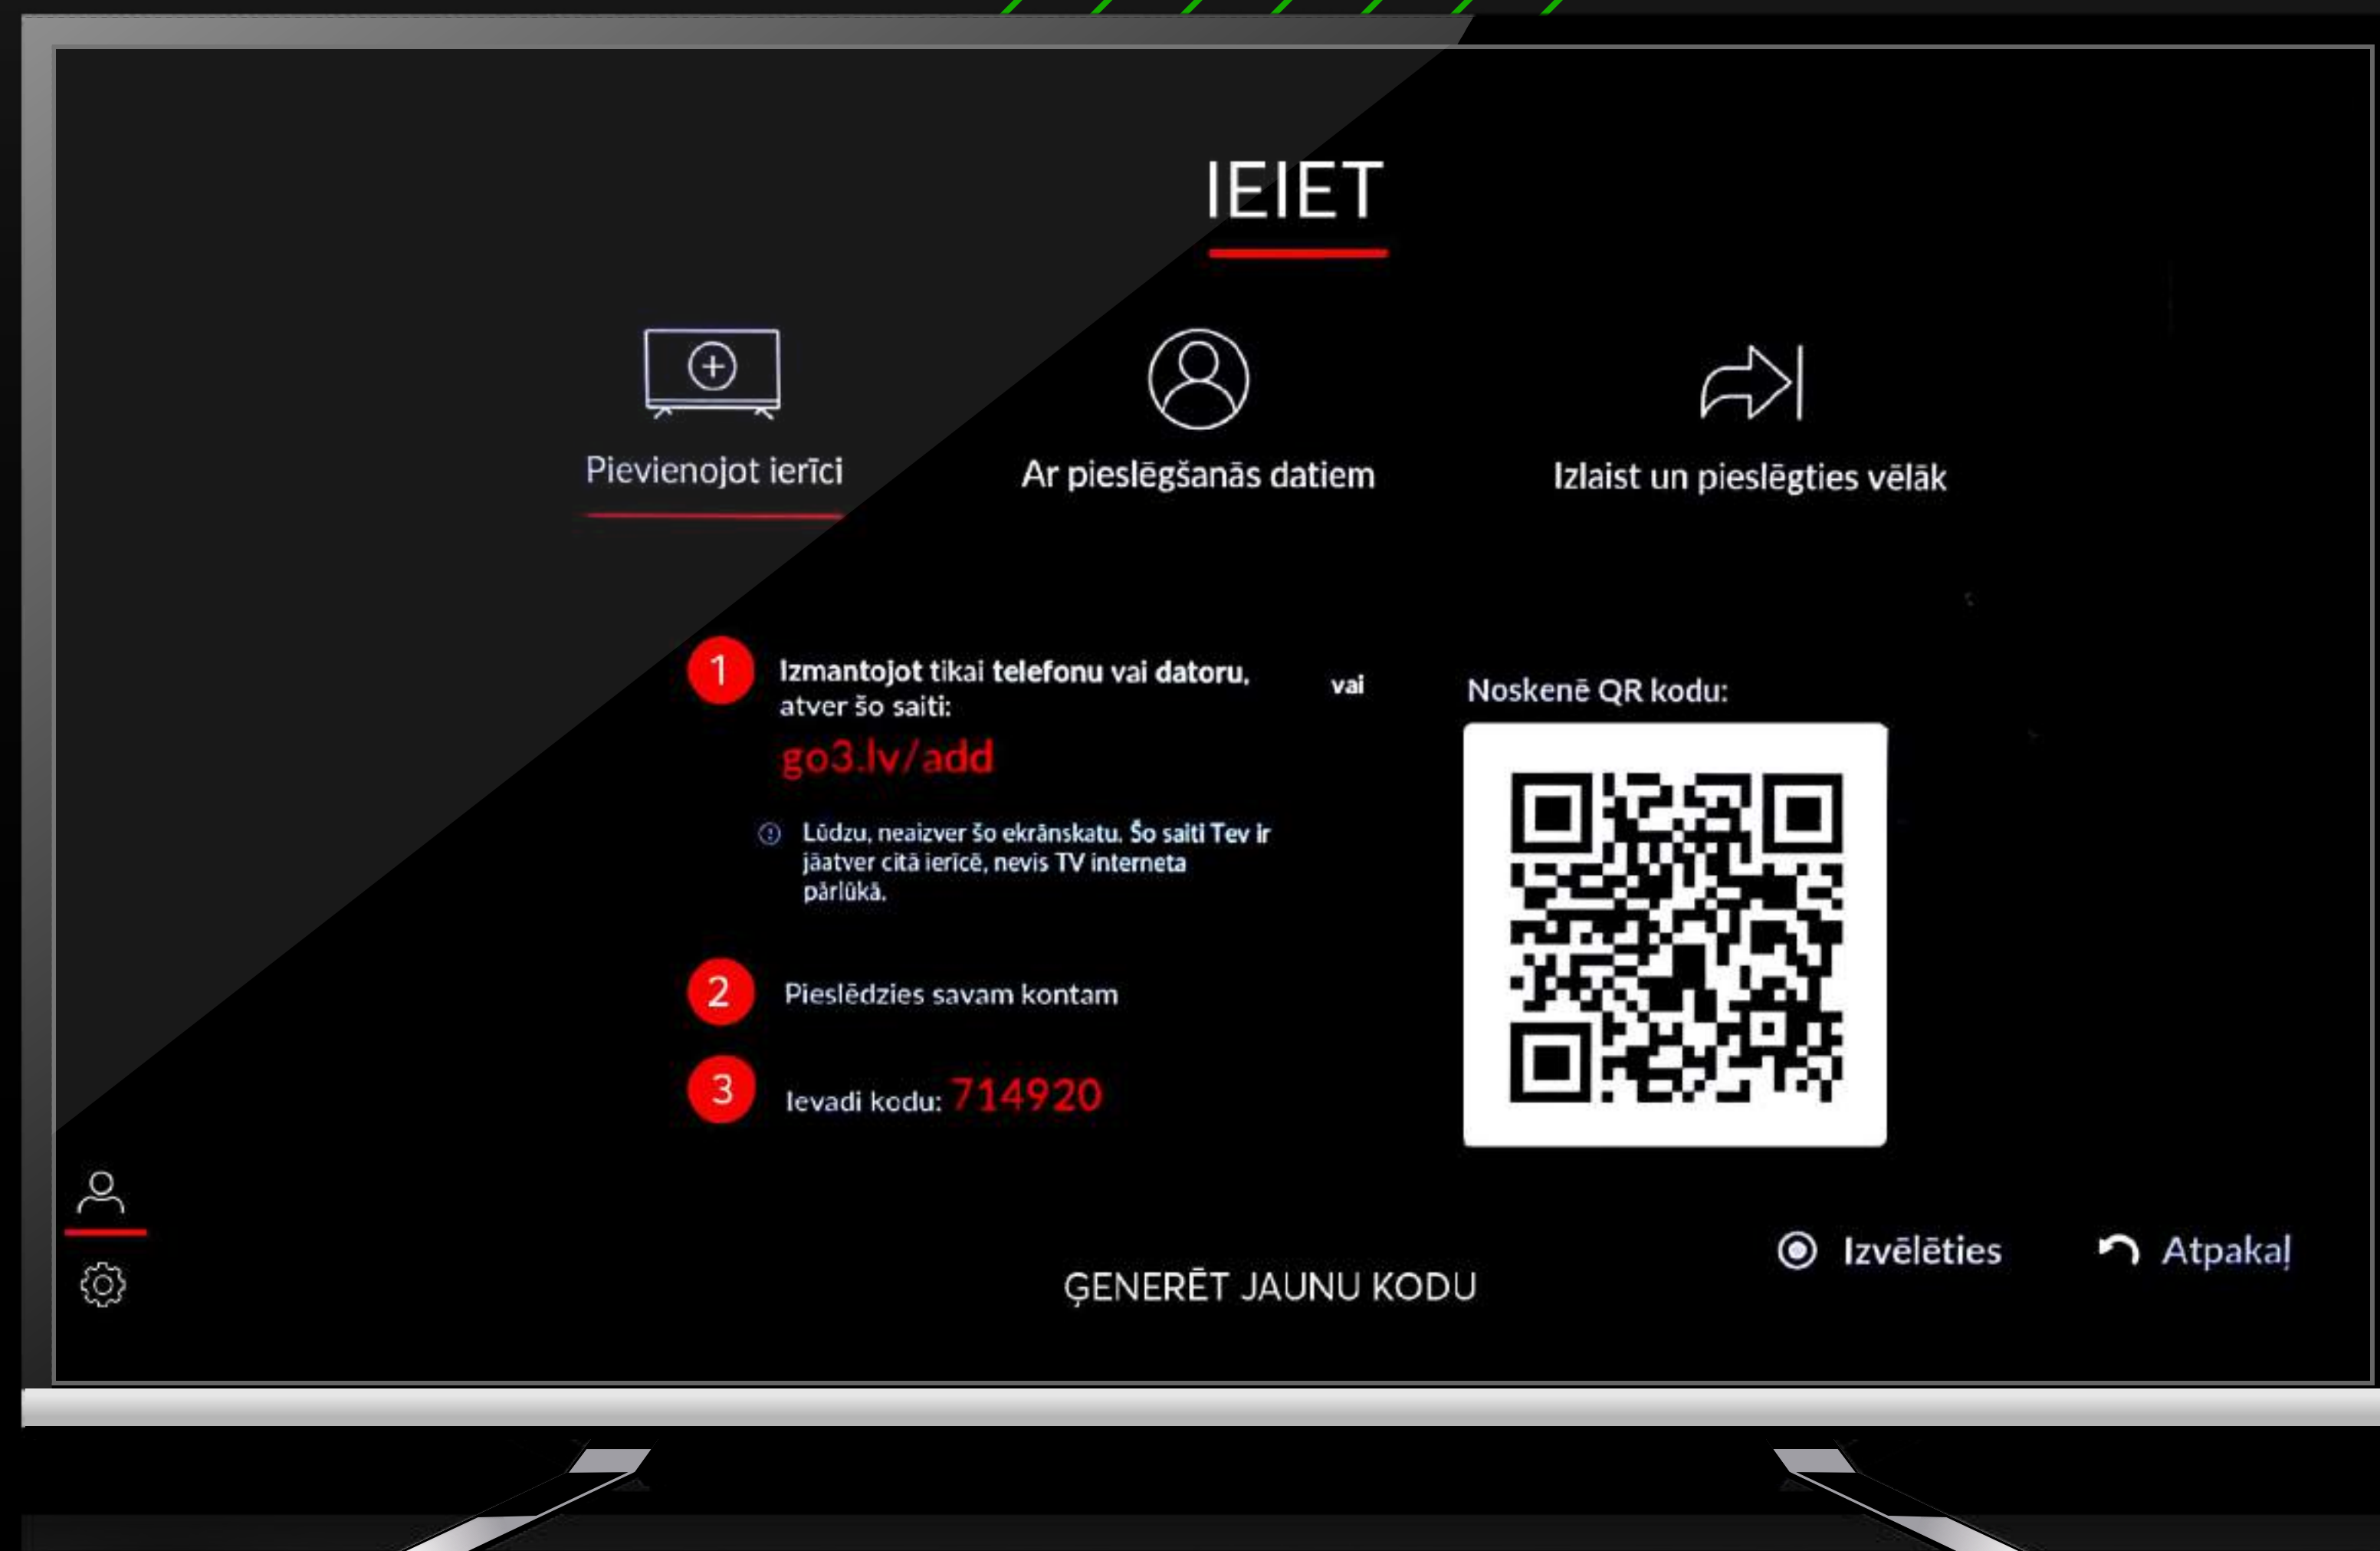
IEIET

Pievienojot ierīci

Ar pieslēgšanās datiem

Izlaist un pieslēgties vēlāk

1 Izmantojot tikai telefonu vai datoru, atver šo saiti:
go3.lv/add

Lūdzu, neaizver šo ekrānskatu. Šo saiti Tev ir jāatver citā ierīcē, nevis TV interneta pārlūkā.

vai

Noskenē QR kodu:

2 Pieslēdzies savam kontam

3 Ievadi kodu: 714920

ĢENERĒT JAUNU KODU

Izvēlēties

Atpakaļ